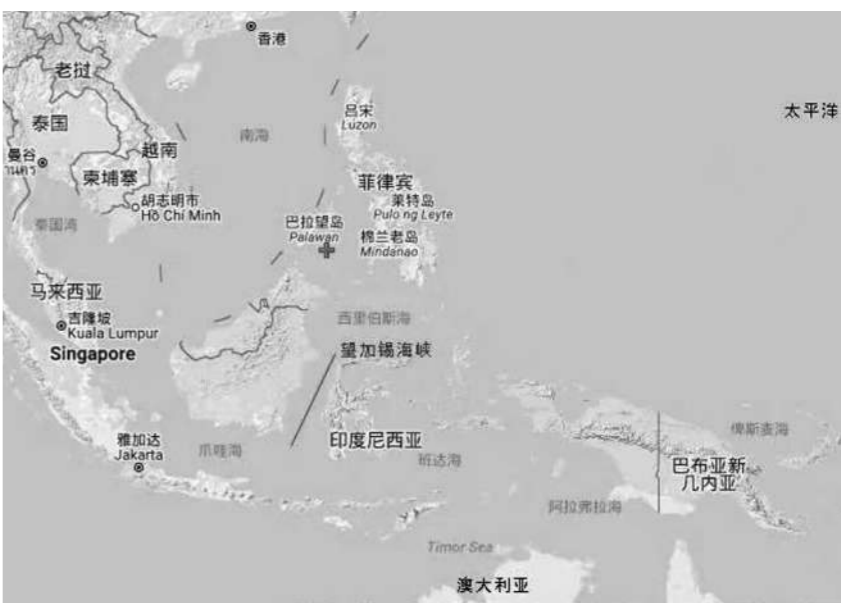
香港

老挝

泰国

曼谷
กรุงเทพ

越南

柬埔寨

胡志明市
Hồ Chí Minh

泰国湾

南海

吕宋
Luzon

太平洋

菲律宾

莱特岛
Pulo ng Leyte

巴拉望岛
Palawan

棉兰老岛
Mindanao

马来西亚

吉隆坡
Kuala Lumpur

Singapore

西里伯斯海

望加锡海峡

雅加达
Jakarta

爪哇海

印度尼西亚

班达海

俾斯麦海

巴布亚新几内亚

阿拉弗拉海

Timor Sea

澳大利亚